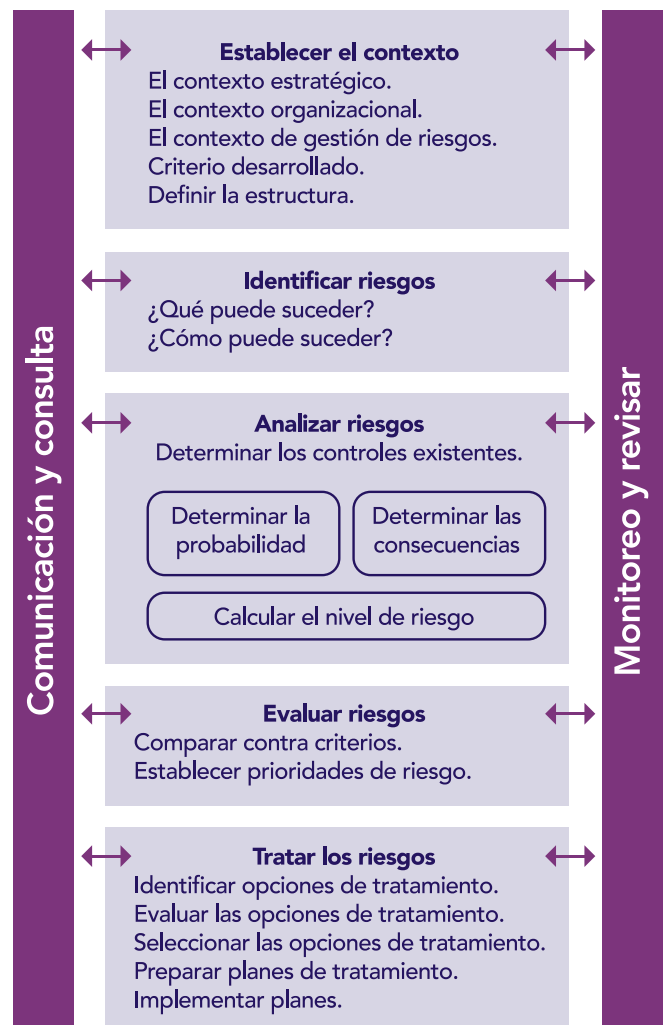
Comunicación y consulta

Establecer el contexto
El contexto estratégico.
El contexto organizacional.
El contexto de gestión de riesgos.
Criterio desarrollado.
Definir la estructura.

Identificar riesgos
¿Qué puede suceder?
¿Cómo puede suceder?

Analizar riesgos
Determinar los controles existentes.

Determinar la probabilidad

Determinar las consecuencias

Calcular el nivel de riesgo

Evaluar riesgos
Comparar contra criterios.
Establecer prioridades de riesgo.

Tratar los riesgos
Identificar opciones de tratamiento.
Evaluar las opciones de tratamiento.
Seleccionar las opciones de tratamiento.
Preparar planes de tratamiento.
Implementar planes.

Monitoreo y revisar